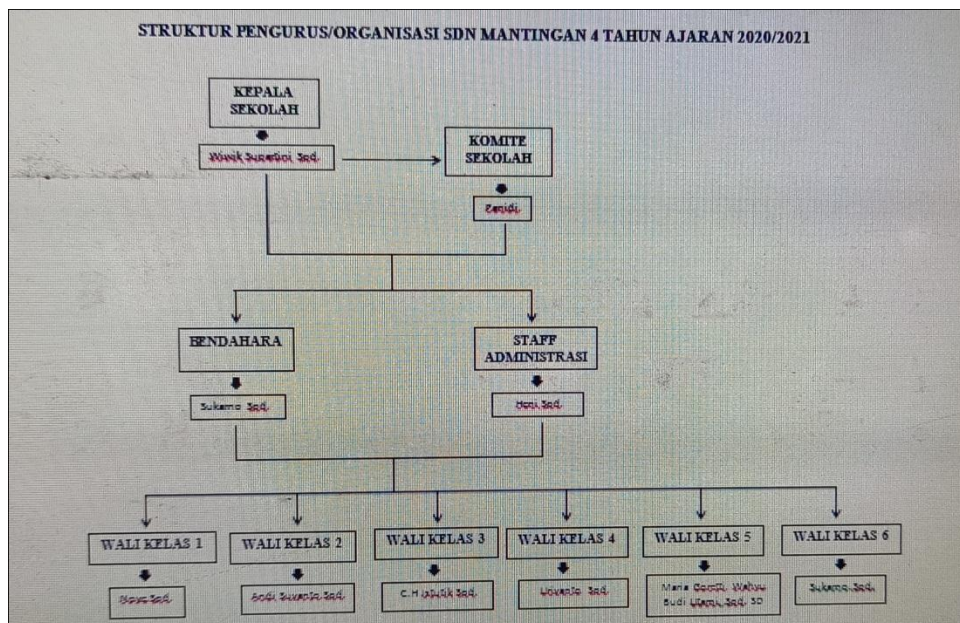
STRUKTUR PENGURUS/ORGANISASI SDN MANTINGAN 4 TAHUN AJARAN 2020/2021

KEPALA SEKOLAH

Wiwik Suwarni Spd.

KOMITE SEKOLAH

Zaridi

BENDAHARA

Sukarno Spd.

STAFF ADMINISTRASI

Heni Spd.

WALI KELAS 1

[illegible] Spd.

WALI KELAS 2

Budi Suyanto Spd.

WALI KELAS 3

C.H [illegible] Spd.

WALI KELAS 4

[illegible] Spd.

WALI KELAS 5

Maria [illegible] Wahyu Budi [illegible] Spd. SD

WALI KELAS 6

Sukamo Spd.